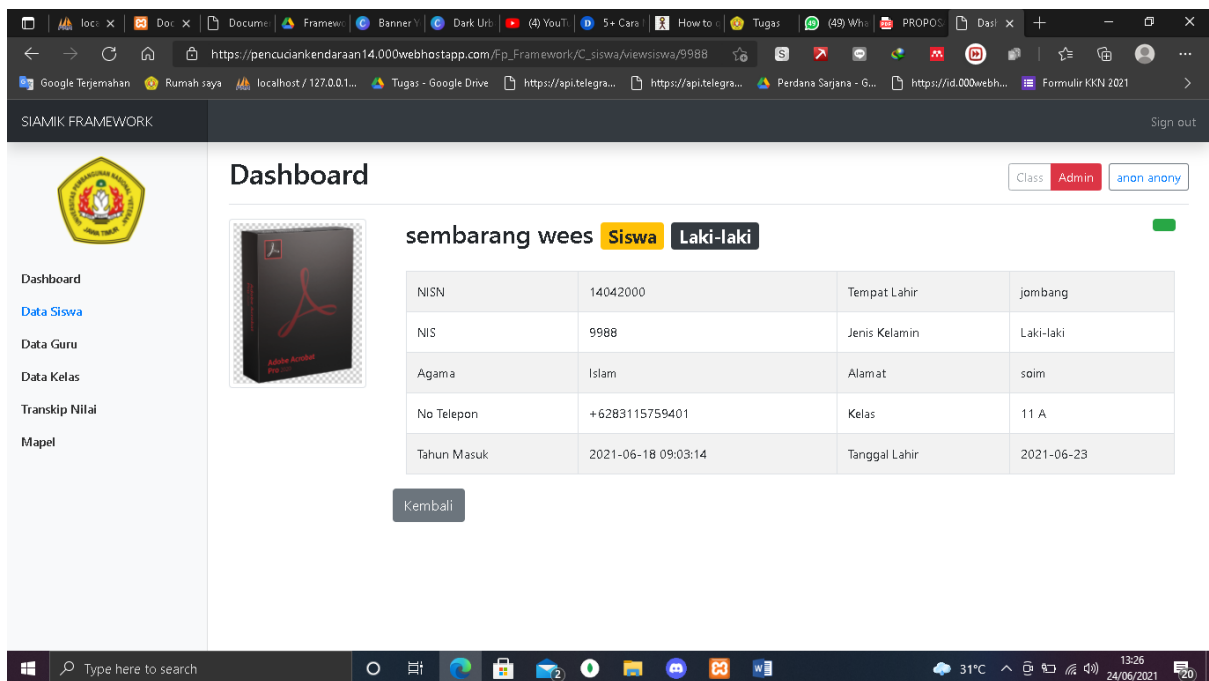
loca × | Doc × | Docume | Framew | Banner | Dark Urb | (4) YouT | 5+ Cara | How to | Tugas | (49) Wha | PROPOS | Dash × | +

https://pencuciankendaraan14.000webhostapp.com/Fp_Framework/C_siswa/viewsiswa/9988

Google Terjemahan | Rumah saya | localhost / 127.0.0.1... | Tugas - Google Drive | https://api.telegra... | https://api.telegra... | Perdana Sarjana - G... | https://id.000webh... | Formulir KKN 2021

SIAMIK FRAMEWORK

Sign out

Dashboard

Class | Admin | anon anony

Dashboard
Data Siswa
Data Guru
Data Kelas
Transkip Nilai
Mapel

Adobe Acrobat Pro

sembarang wees Siswa Laki-laki

| NISN | 14042000 | Tempat Lahir | jombang |
|---|---|---|---|
| NIS | 9988 | Jenis Kelamin | Laki-laki |
| Agama | Islam | Alamat | soim |
| No Telepon | +6283115759401 | Kelas | 11 A |
| Tahun Masuk | 2021-06-18 09:03:14 | Tanggal Lahir | 2021-06-23 |

Kembali

Type here to search

31°C 13:26 24/06/2021 20